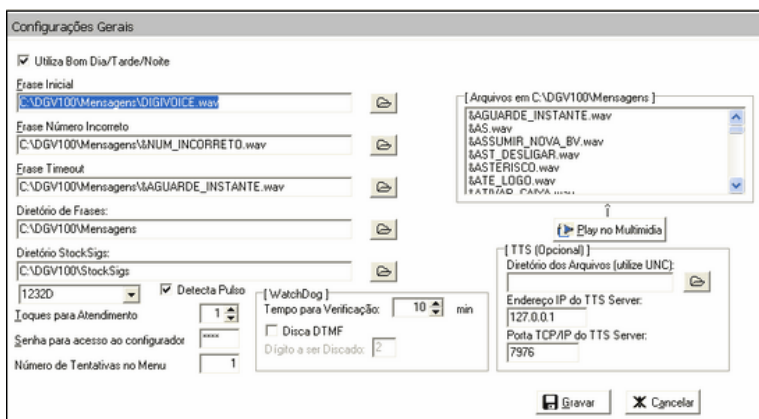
Configurações Gerais

☑ Utiliza Bom Dia/Tarde/Noite

Frase Inicial
C:\DGV100\Mensagens\DIGIVOICE.wav

Frase Número Incorreto
C:\DGV100\Mensagens\&NUM_INCORRETO.wav

Frase Timeout
C:\DGV100\Mensagens\&AGUARDE_INSTANTE.wav

Diretório de Frases:
C:\DGV100\Mensagens

Diretório StockSigs:
C:\DGV100\StockSigs

1232D
☑ Detecta Pulso

Toques para Atendimento 1
Senha para acesso ao configurador ****
Número de Tentativas no Menu 1

[ WatchDog ]
Tempo para Verificação: 10 min
☐ Disca DTMF
Dígito a ser Discado: 2

[ Arquivos em C:\DGV100\Mensagens ]
&AGUARDE_INSTANTE.wav
&AS.wav
&ASSUMIR_NOVA_BV.wav
&AST_DESLIGAR.wav
&ASTERISCO.wav
&ATE_LOGO.wav
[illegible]

Play no Multimídia

[ TTS (Opcional) ]
Diretório dos Arquivos (utilize UNC):
Endereço IP do TTS Server:
127.0.0.1
Porta TCP/IP do TTS Server:
7976

Gravar
Cancelar